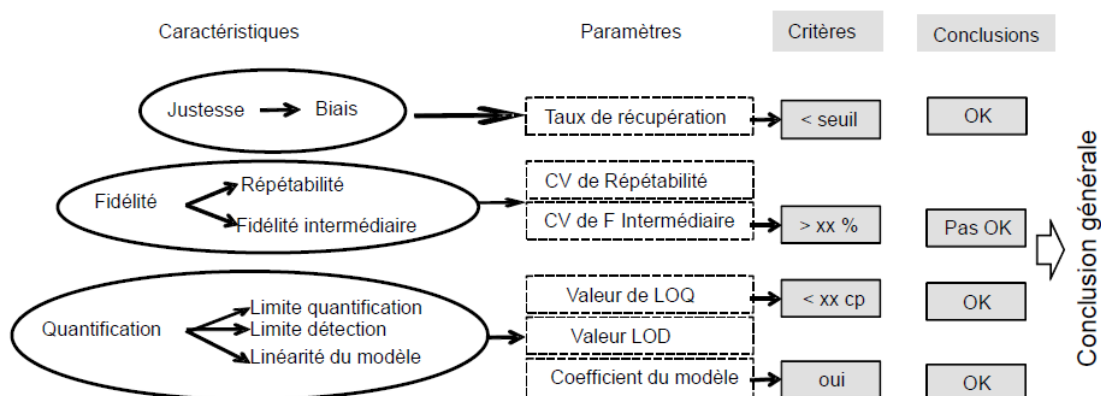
Caractéristiques

Paramètres

Critères

Conclusions

Justesse Biais

Taux de récupération

< seuil

OK

Fidélité

Répétabilité

Fidélité intermédiaire

CV de Répétabilité

CV de F Intermédiaire

> xx %

Pas OK

Quantification

Limite quantification

Limite détection

Linéarité du modèle

Valeur de LOQ

< xx cp

OK

Valeur LOD

Coefficient du modèle

oui

OK

Conclusion générale